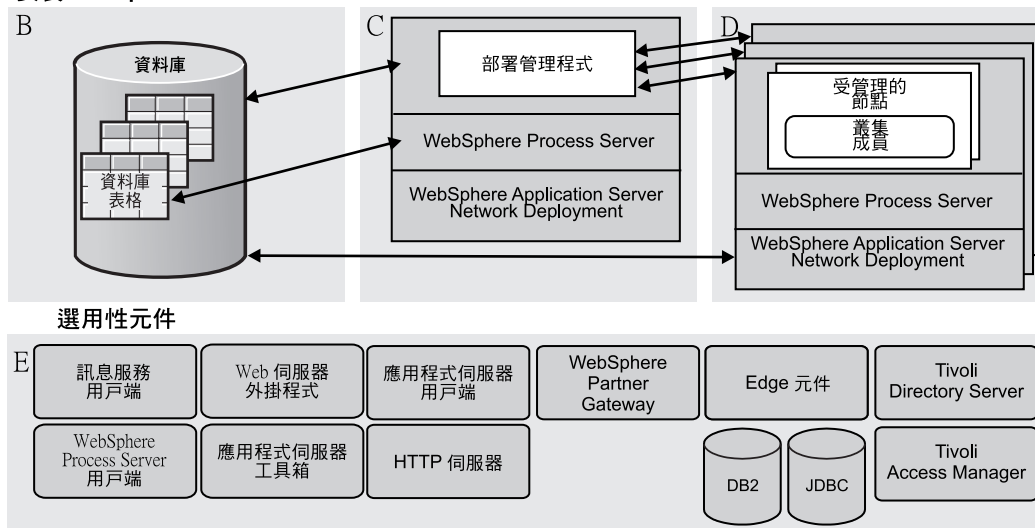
B

資料庫

資料庫表格

C

部署管理程式

WebSphere Process Server

WebSphere Application Server Network Deployment

D

受管理的節點

叢集成員

WebSphere Process Server

WebSphere Application Server Network Deployment

選用性元件

E

訊息服務用戶端

Web 伺服器外掛程式

應用程式伺服器用戶端

WebSphere Partner Gateway

Edge 元件

Tivoli Directory Server

WebSphere Process Server 用戶端

應用程式伺服器工具箱

HTTP 伺服器

DB2

JDBC

Tivoli Access Manager